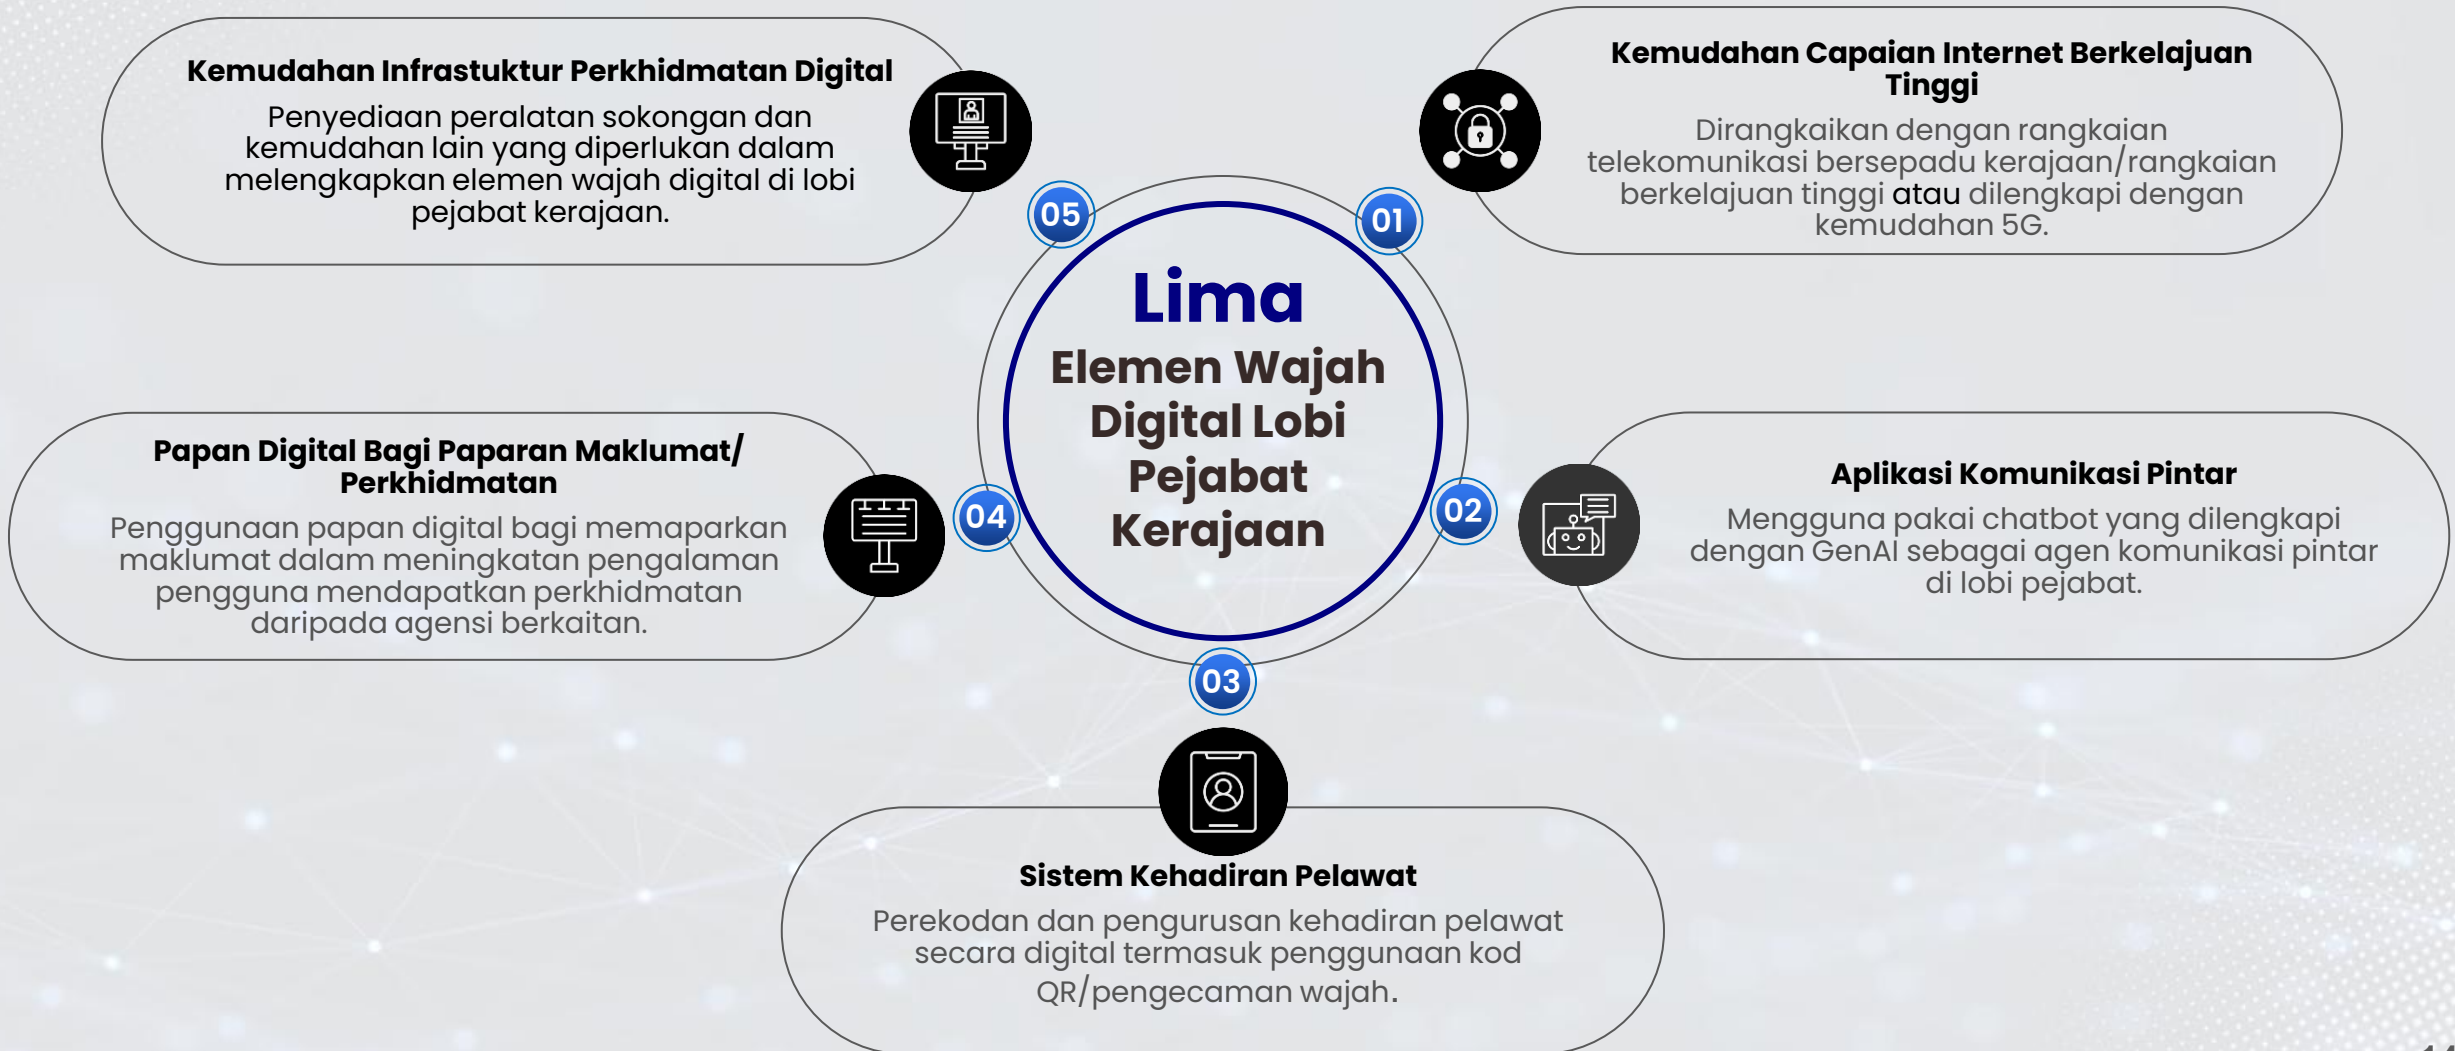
Lima
Elemen Wajah Digital Lobi Pejabat Kerajaan

01
Kemudahan Capaian Internet Berkelajuan Tinggi
Dirangkaikan dengan rangkaian telekomunikasi bersepadu kerajaan/rangkaian berkelajuan tinggi atau dilengkapi dengan kemudahan 5G.

02
Aplikasi Komunikasi Pintar
Mengguna pakai chatbot yang dilengkapi dengan GenAI sebagai agen komunikasi pintar di lobi pejabat.

03
Sistem Kehadiran Pelawat
Perekodan dan pengurusan kehadiran pelawat secara digital termasuk penggunaan kod QR/pengecaman wajah.

04
Papan Digital Bagi Paparan Maklumat/ Perkhidmatan
Penggunaan papan digital bagi memaparkan maklumat dalam meningkatan pengalaman pengguna mendapatkan perkhidmatan daripada agensi berkaitan.

05
Kemudahan Infrastuktur Perkhidmatan Digital
Penyediaan peralatan sokongan dan kemudahan lain yang diperlukan dalam melengkapkan elemen wajah digital di lobi pejabat kerajaan.